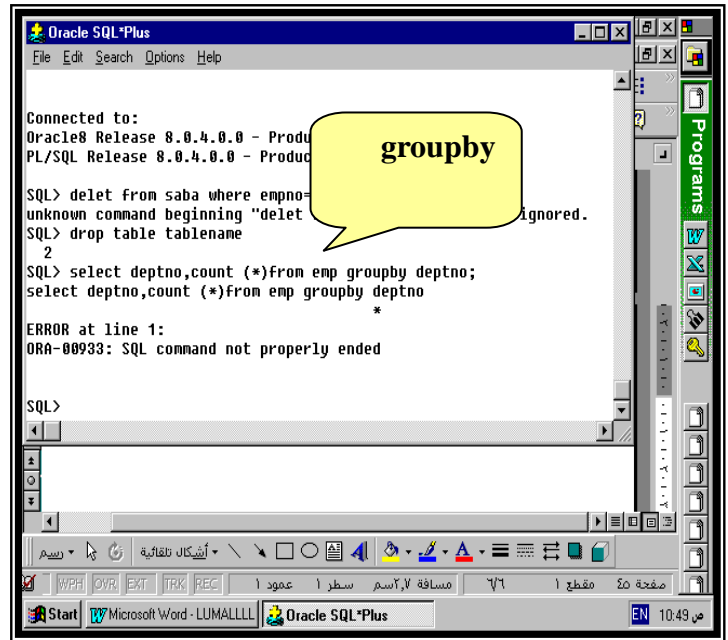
Oracle SQL*Plus

File Edit Search Options Help

Connected to:
Oracle8 Release 8.0.4.0.0 - Produ
PL/SQL Release 8.0.4.0.0 - Produ

SQL> delet from saba where empno=
unknown command beginning "delet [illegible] ignored.
SQL> drop table tablename
  2
SQL> select deptno,count (*)from emp groupby deptno;
select deptno,count (*)from emp groupby deptno
                                    *
ERROR at line 1:
ORA-00933: SQL command not properly ended

SQL>

groupby

Programs

رسم • أشكال تلقائية •

صفحة ٤٥ مقطع ١ ٦/٦ مسافة ٢,٧سم سطر ١ عمود ١ REC TRK EXT OVR WPH

Start Microsoft Word - LUMALLLL Oracle SQL*Plus EN 10:49 ص